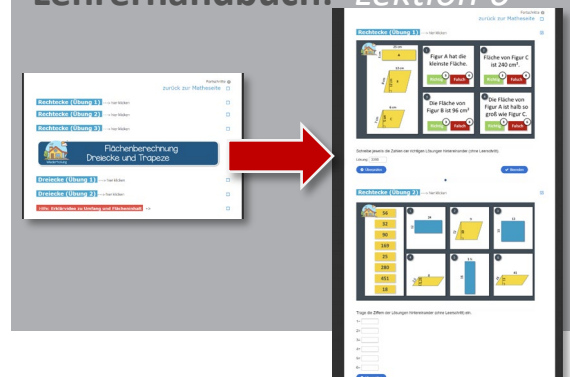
Lehrerhandbuch: Lektion 6

Fortschritt
zurück zur Matheseite

Rechtecke (Übung 1) → hier klicken

Rechtecke (Übung 2) → hier klicken

Rechtecke (Übung 3) → hier klicken

Flächenberechnung
Dreiecke und Trapeze

Dreiecke (Übung 1) → hier klicken

Dreiecke (Übung 2) → hier klicken

Hilfe: Erklärvideo zu Umfang und Flächeninhalt

Fortschritt
zurück zur Matheseite

Rechtecke (Übung 1) → hier klicken

Figur A hat die kleinste Fläche.
Richtig Falsch

Fläche von Figur C ist 240 cm².
Richtig Falsch

Die Fläche von Figur B ist 96 cm².
Richtig Falsch

Die Fläche von Figur A ist halb so groß wie Figur C.
Richtig Falsch

Schreibe jeweils die Zahlen der richtigen Lösungen hintereinander (ohne Leerzeichen).

Lösung: 3268

Rechtecke (Übung 2) → hier klicken

56
32
90
169
25
285
451
18

Trage die Ziffern der Lösungen hintereinander (ohne Leerschritt) ein.